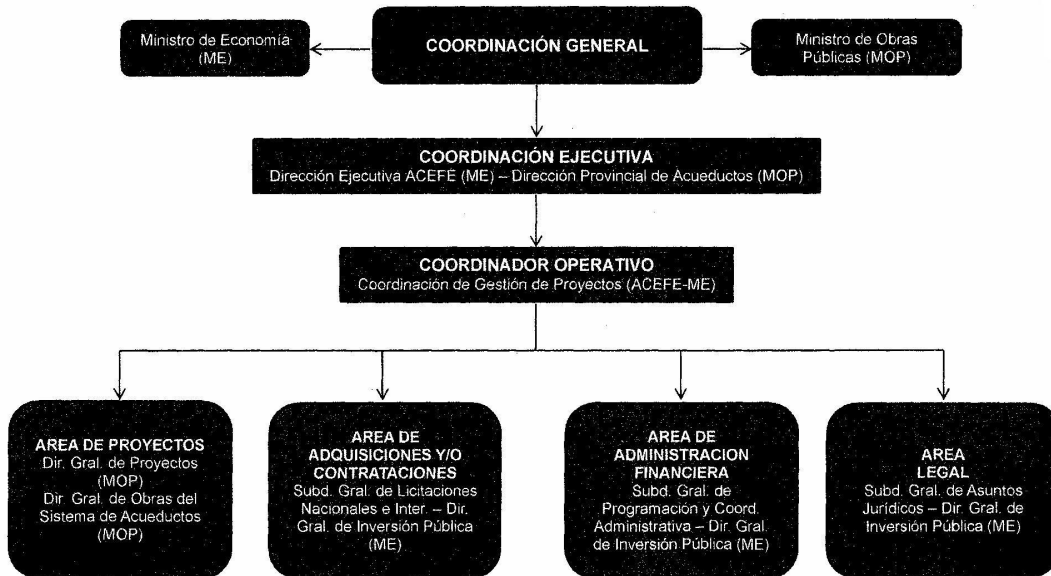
COORDINACIÓN GENERAL

Ministro de Economía (ME)

Ministro de Obras Públicas (MOP)

COORDINACIÓN EJECUTIVA
Dirección Ejecutiva ACEFE (ME) – Dirección Provincial de Acueductos (MOP)

COORDINADOR OPERATIVO
Coordinación de Gestión de Proyectos (ACEFE-ME)

AREA DE PROYECTOS
Dir. Gral. de Proyectos (MOP)
Dir. Gral. de Obras del Sistema de Acueductos (MOP)

AREA DE ADQUISICIONES Y/O CONTRATACIONES
Subd. Gral. de Licitaciones Nacionales e Inter. – Dir. Gral. de Inversión Pública (ME)

AREA DE ADMINISTRACION FINANCIERA
Subd. Gral. de Programación y Coord. Administrativa – Dir. Gral. de Inversión Pública (ME)

AREA LEGAL
Subd. Gral. de Asuntos Jurídicos – Dir. Gral. de Inversión Pública (ME)